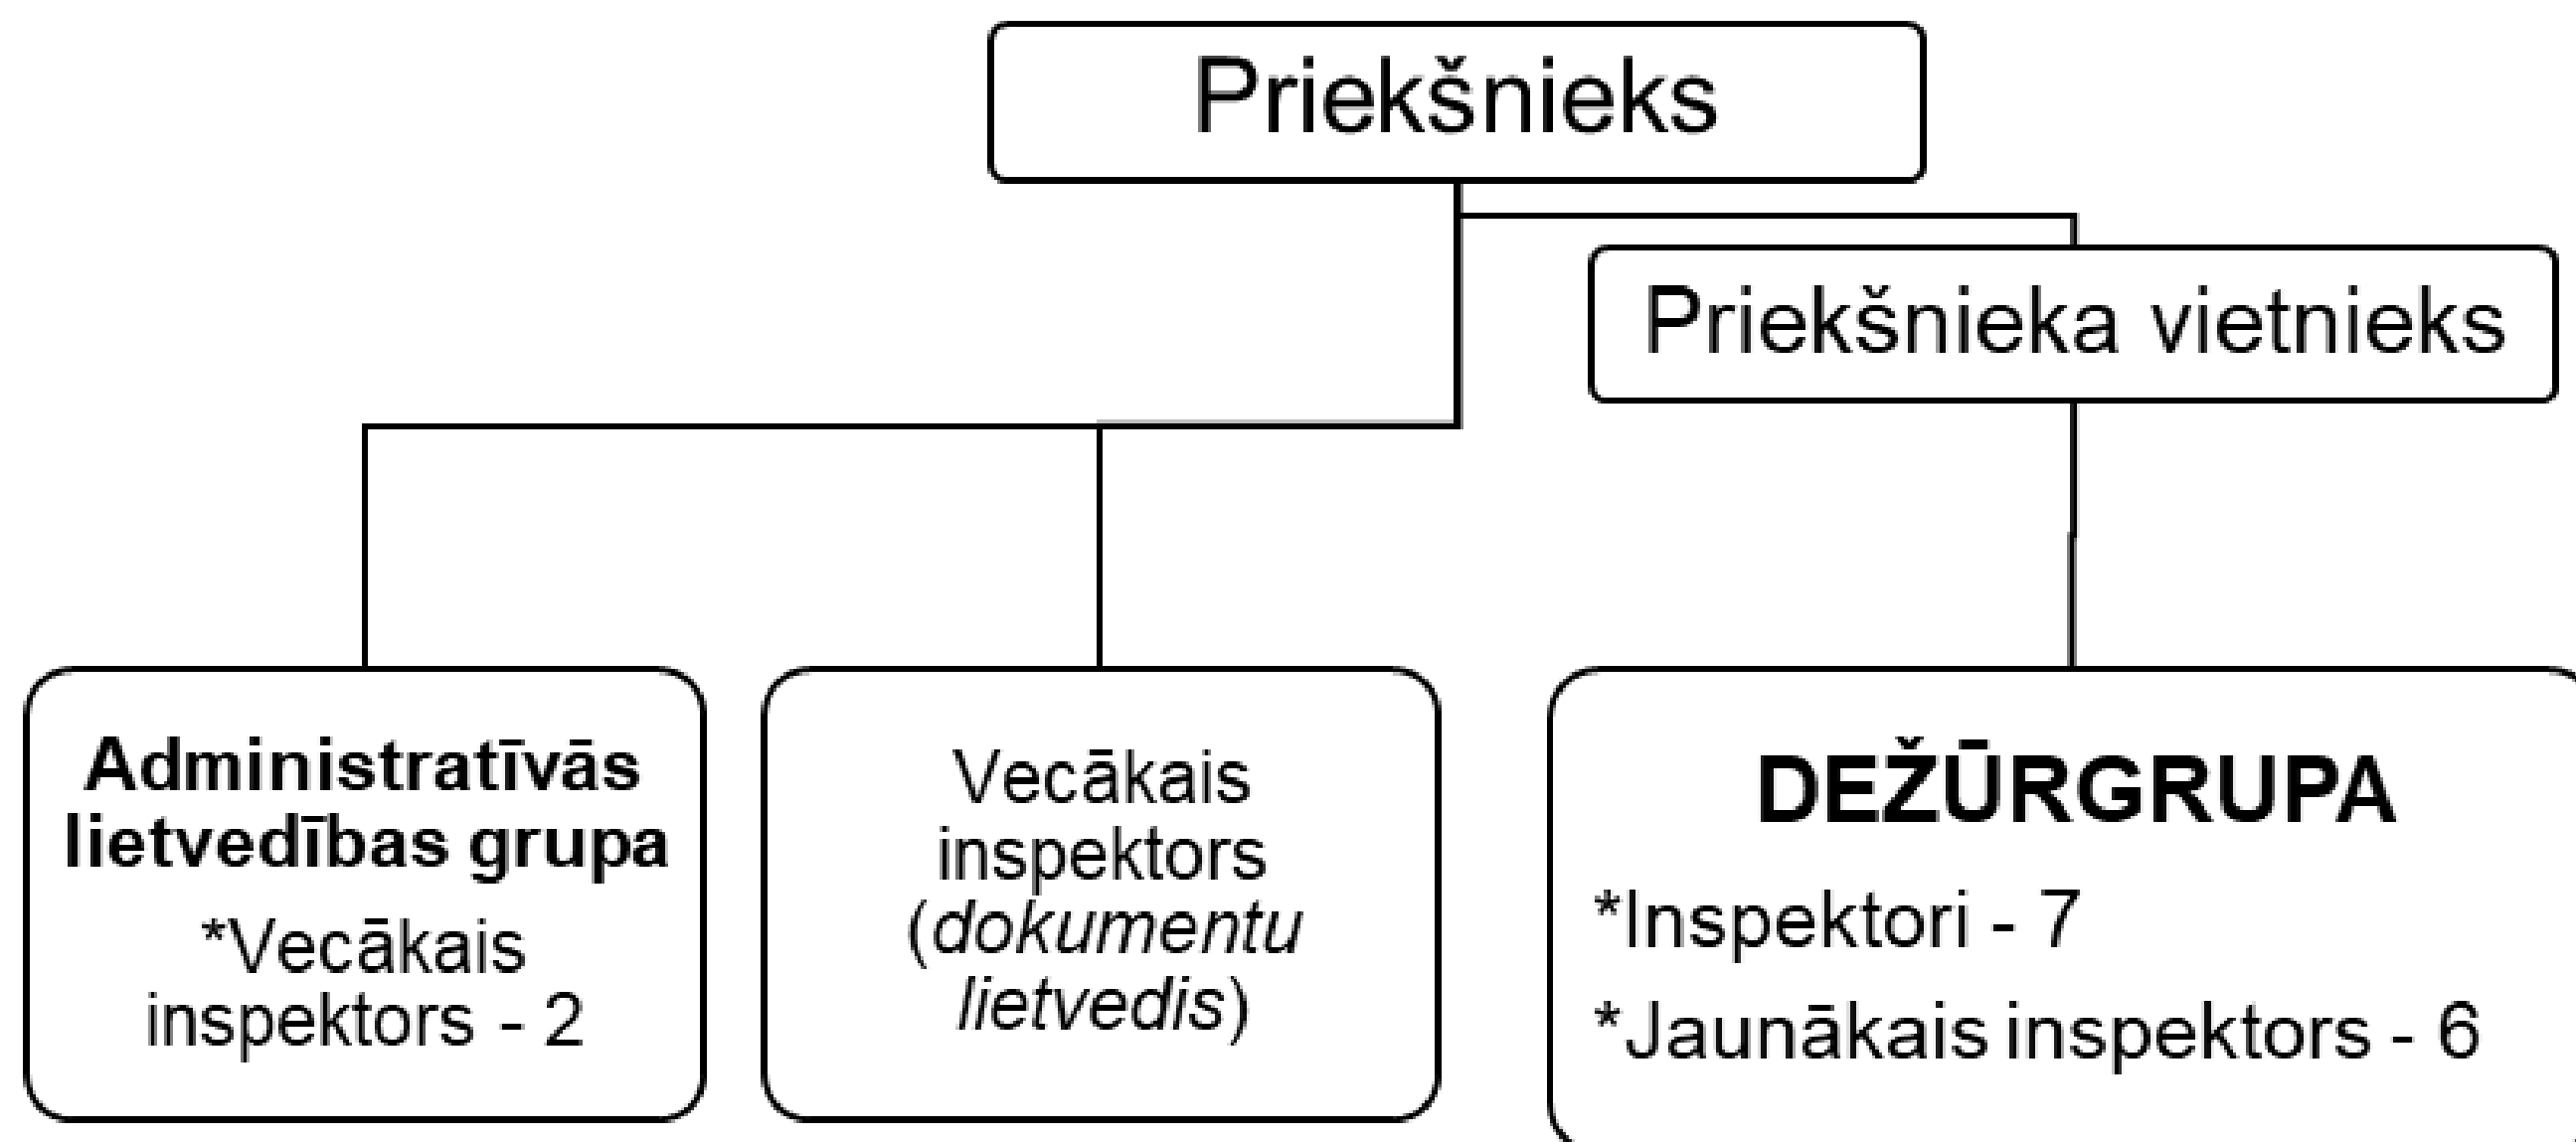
Priekšnieks

Priekšnieka vietnieks

**Administratīvās lietvedības grupa**
*Vecākais inspektors - 2

Vecākais inspektors (*dokumentu lietvedis*)

**DEŽŪRGRUPA**
*Inspektori - 7
*Jaunākais inspektors - 6